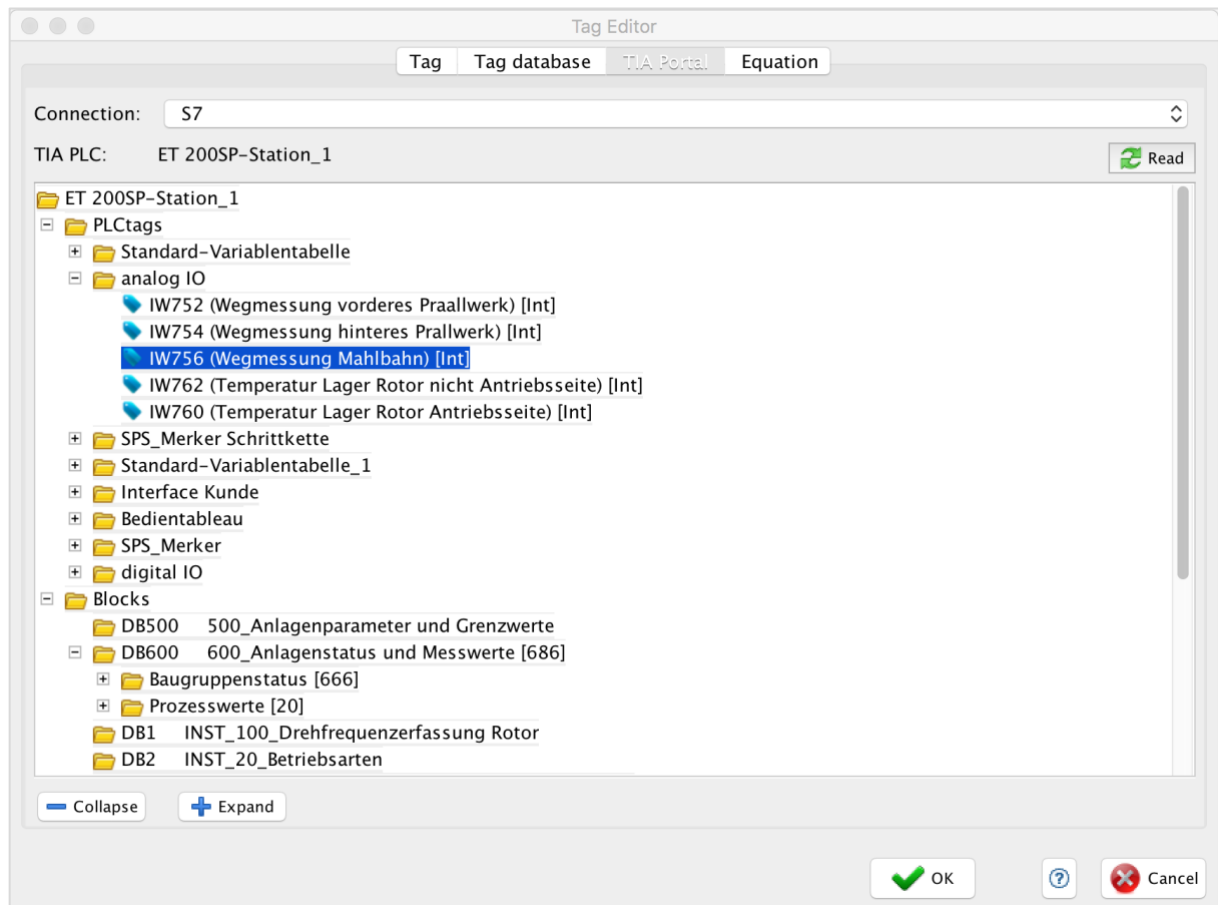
Tag Editor

Tag | Tag database | TIA Portal | Equation

Connection: S7

TIA PLC: ET 200SP-Station_1

Read

ET 200SP-Station_1
PLCtags
Standard-Variablentabelle
analog IO
IW752 (Wegmessung vorderes Praallwerk) [Int]
IW754 (Wegmessung hinteres Prallwerk) [Int]
IW756 (Wegmessung Mahlbahn) [Int]
IW762 (Temperatur Lager Rotor nicht Antriebsseite) [Int]
IW760 (Temperatur Lager Rotor Antriebsseite) [Int]
SPS_Merker Schrittkette
Standard-Variablentabelle_1
Interface Kunde
Bedientableau
SPS_Merker
digital IO
Blocks
DB500 500_Anlagenparameter und Grenzwerte
DB600 600_Anlagenstatus und Messwerte [686]
Baugruppenstatus [666]
Prozesswerte [20]
DB1 INST_100_Drehfrequenzerfassung Rotor
DB2 INST_20_Betriebsarten

Collapse
Expand

OK
?
Cancel